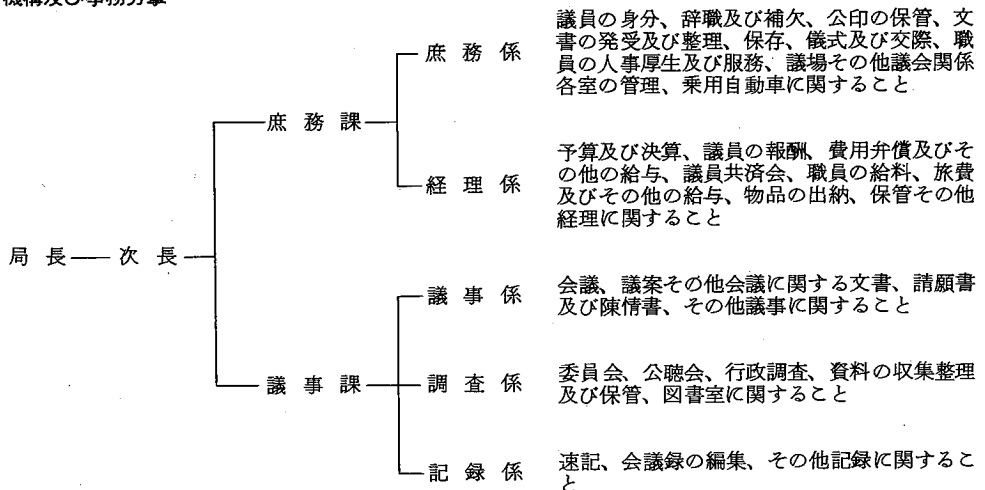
機構及び事務分掌

局長 次長

庶務課

庶務係
議員の身分、辞職及び補欠、公印の保管、文書の発受及び整理、保存、儀式及び交際、職員の人事厚生及び服務、議場その他議会関係各室の管理、乗用自動車に関すること

経理係
予算及び決算、議員の報酬、費用弁償及びその他の給与、議員共済会、職員の給料、旅費及びその他の給与、物品の出納、保管その他経理に関すること

議事課

議事係
会議、議案その他会議に関する文書、請願書及び陳情書、その他議事に関すること

調査係
委員会、公聴会、行政調査、資料の収集整理及び保管、図書室に関すること

記録係
速記、会議録の編集、その他記録に関すること